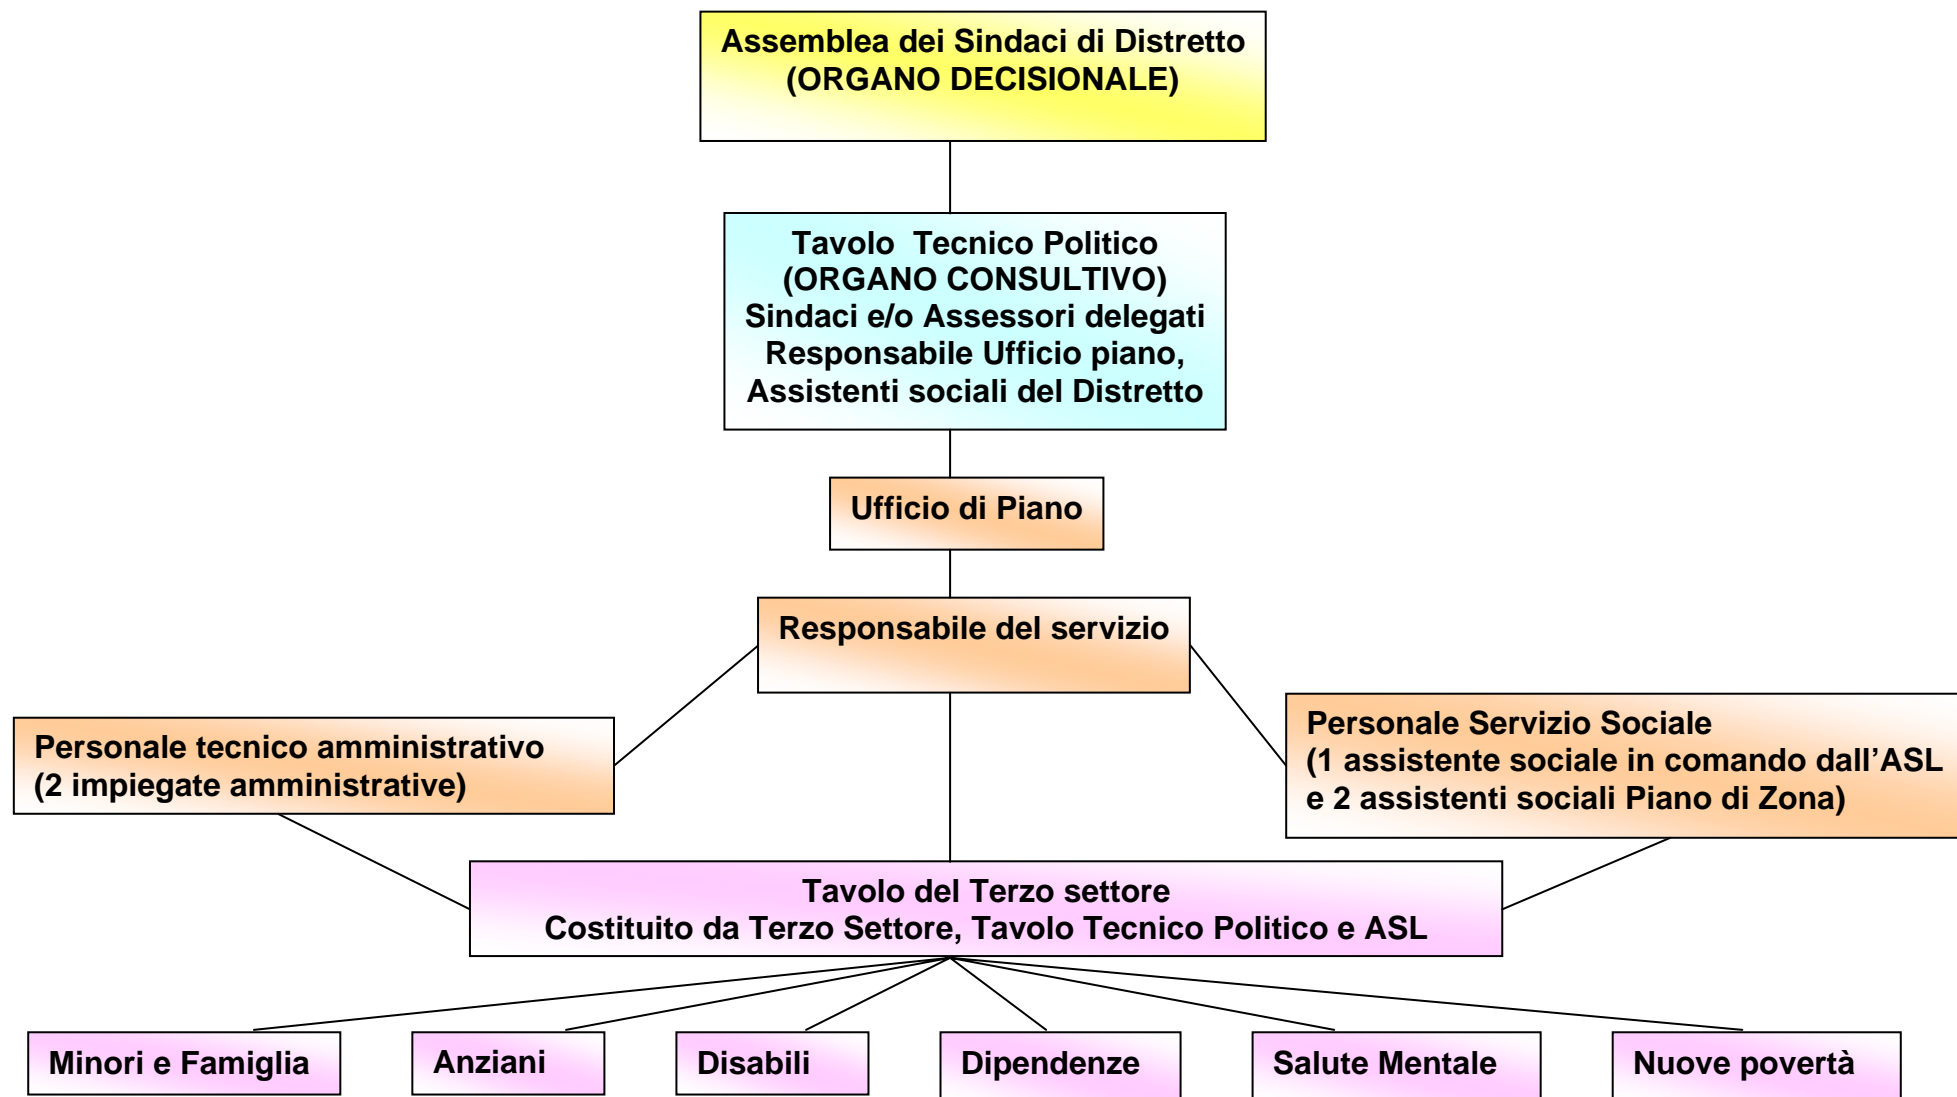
Assemblea dei Sindaci di Distretto
(ORGANO DECISIONALE)

Tavolo Tecnico Politico
(ORGANO CONSULTIVO)
Sindaci e/o Assessori delegati
Responsabile Ufficio piano,
Assistenti sociali del Distretto

Ufficio di Piano

Responsabile del servizio

Personale tecnico amministrativo
(2 impiegate amministrative)

Personale Servizio Sociale
(1 assistente sociale in comando dall'ASL e 2 assistenti sociali Piano di Zona)

Tavolo del Terzo settore
Costituito da Terzo Settore, Tavolo Tecnico Politico e ASL

Minori e Famiglia

Anziani

Disabili

Dipendenze

Salute Mentale

Nuove povertà